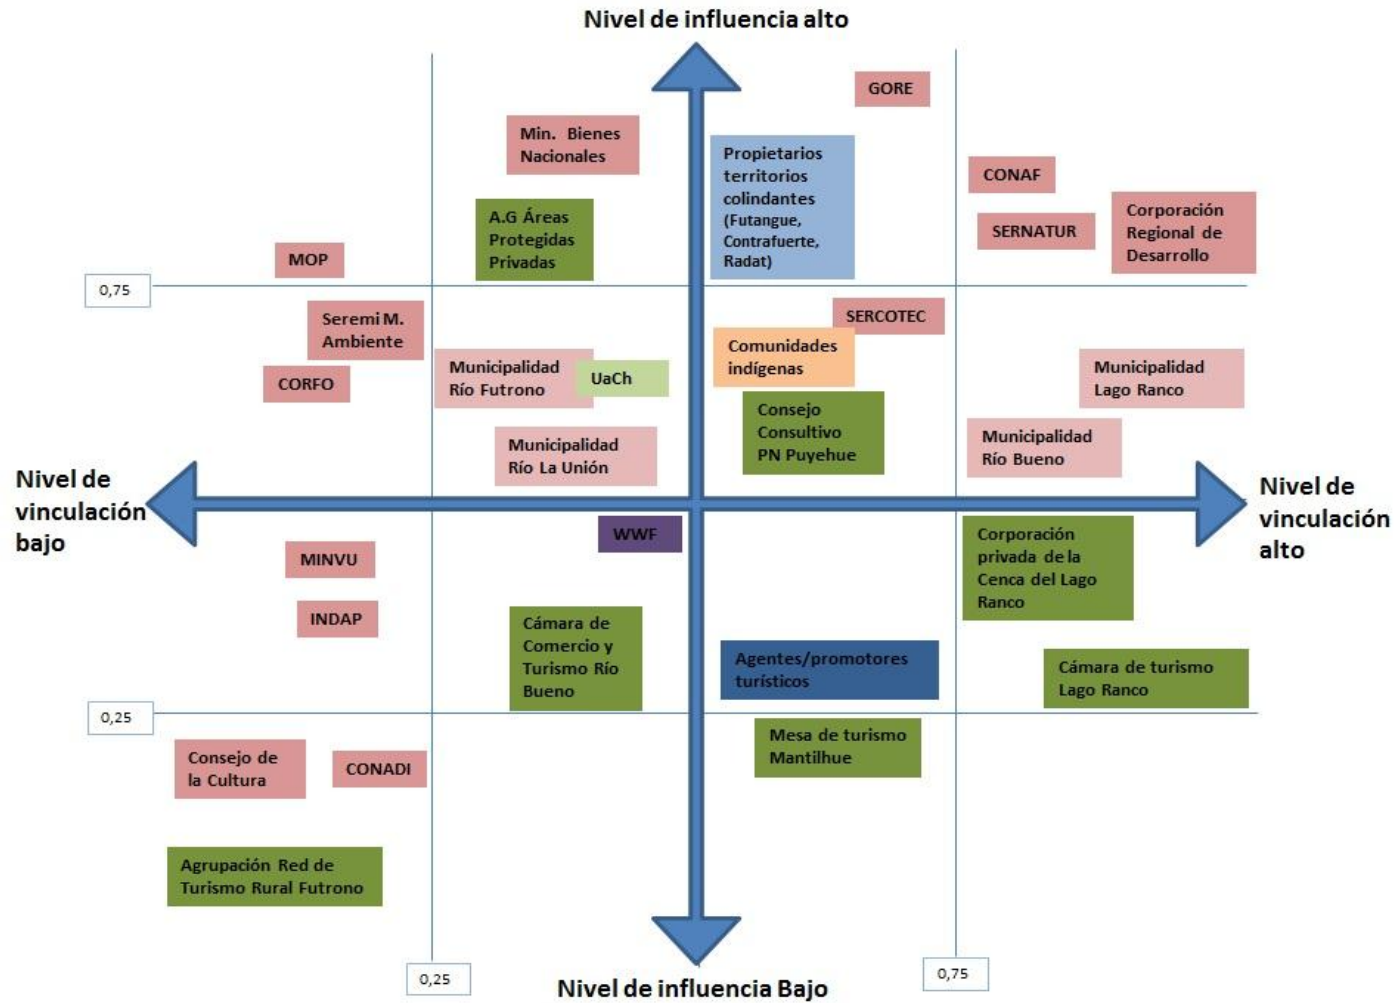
Nivel de influencia alto

GORE

Min. Bienes Nacionales

Propietarios territorios colindantes (Futangue, Contrafuerte, Radat)

CONAF

Corporación Regional de Desarrollo

SERNATUR

A.G Áreas Protegidas Privadas

MOP

0,75

SERCOTEC

Seremi M. Ambiente

Comunidades indígenas

Municipalidad Lago Ranco

CORFO

Municipalidad Río Futrono

UaCh

Consejo Consultivo PN Puyehue

Municipalidad Río Bueno

Municipalidad Río La Unión

Nivel de vinculación bajo

Nivel de vinculación alto

WWF

MINVU

Corporación privada de la Cenca del Lago Ranco

INDAP

Cámara de Comercio y Turismo Río Bueno

Agentes/promotores turísticos

Cámara de turismo Lago Ranco

0,25

Mesa de turismo Mantilhue

Consejo de la Cultura

CONADI

Agrupación Red de Turismo Rural Futrono

0,25

Nivel de influencia Bajo

0,75